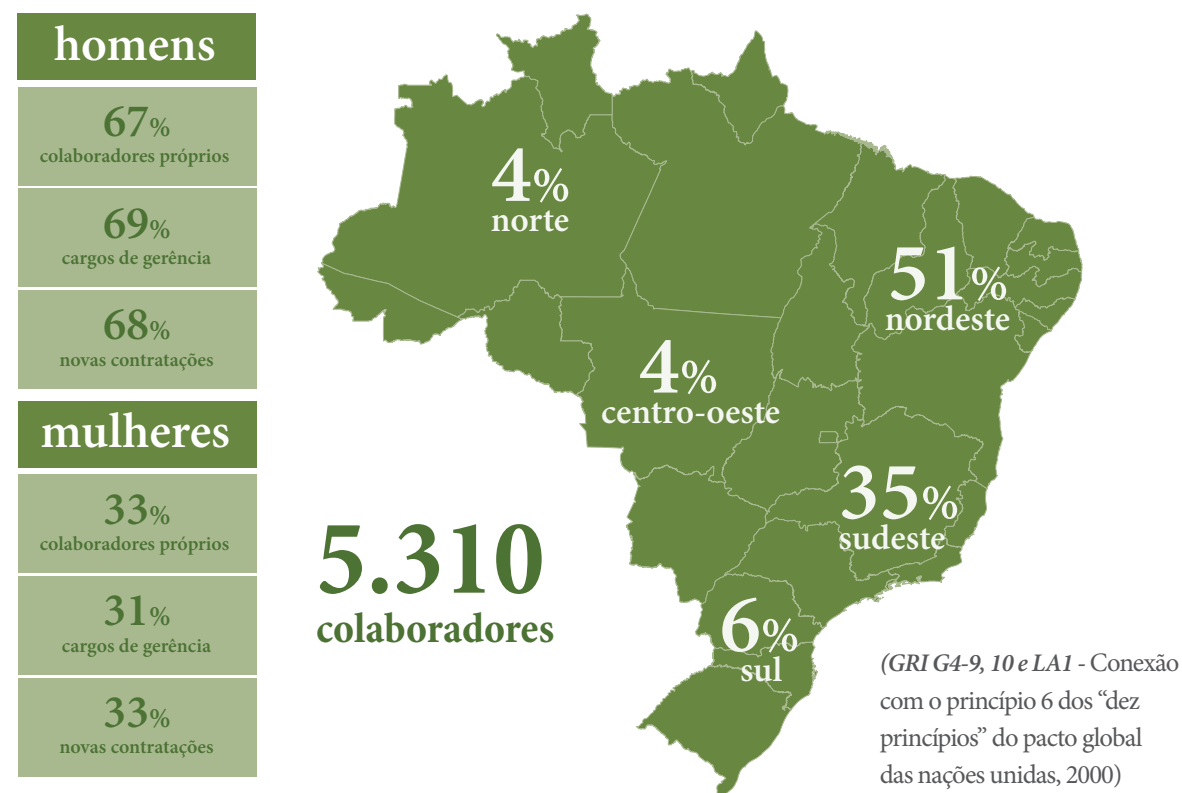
homens

67%
colaboradores próprios

69%
cargos de gerência

68%
novas contratações

mulheres

33%
colaboradores próprios

31%
cargos de gerência

33%
novas contratações

4%
norte

51%
nordeste

4%
centro-oeste

35%
sudeste

6%
sul

5.310
colaboradores

(GRI G4-9, 10 e LA1 - Conexão com o princípio 6 dos "dez princípios" do pacto global das nações unidas, 2000)